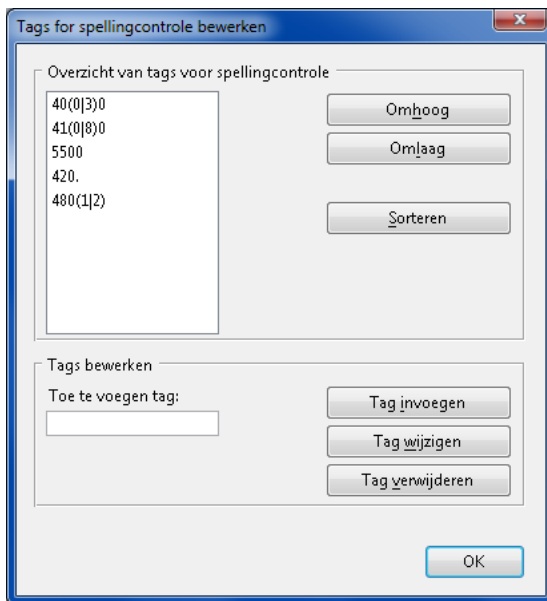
Tags for spellingcontrole bewerken

Overzicht van tags voor spellingcontrole

40(0|3)0
41(0|8)0
5500
420.
480(1|2)

Omhoog

Omlaag

Sorteren

Tags bewerken

Toe te voegen tag:

Tag invoegen

Tag wijzigen

Tag verwijderen

OK